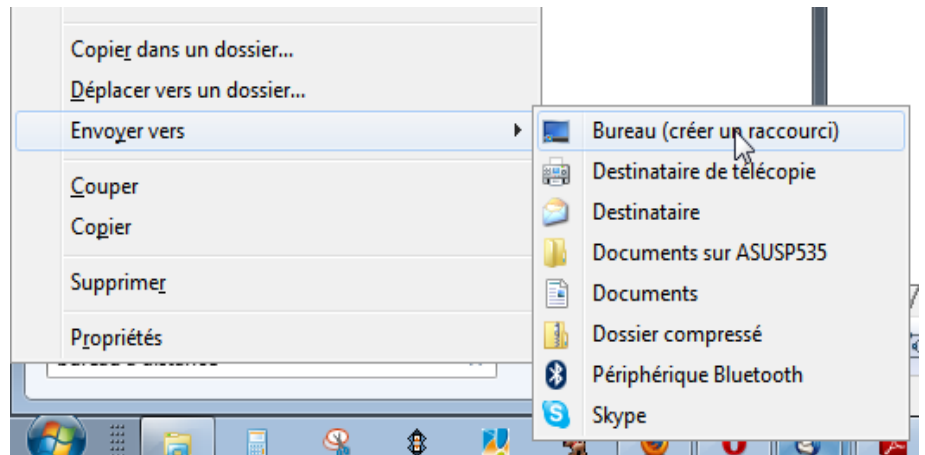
Copier dans un dossier...
Déplacer vers un dossier...
Envoyer vers
Couper
Copier
Supprimer
Propriétés

Bureau (créer un raccourci)
Destinataire de télécopie
Destinataire
Documents sur ASUSP535
Documents
Dossier compressé
Périphérique Bluetooth
Skype